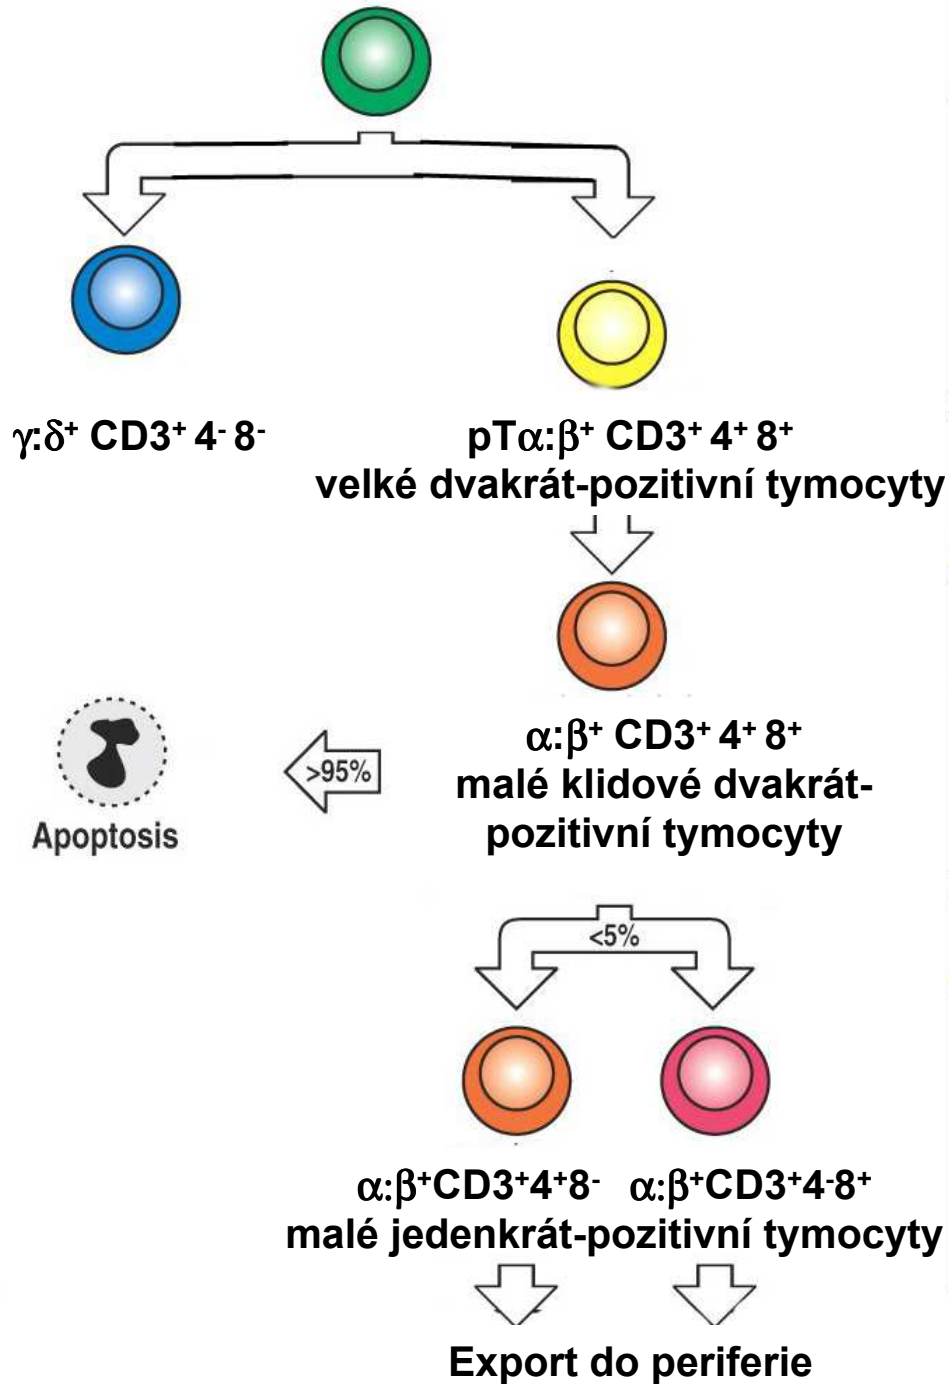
$\gamma$:$\delta^+$ CD3$^+$ 4$^-$ 8$^-$

pT$\alpha$:$\beta^+$ CD3$^+$ 4$^+$ 8$^+$
velké dvakrát-pozitivní tymocyty

Apoptosis

>95%

$\alpha$:$\beta^+$ CD3$^+$ 4$^+$ 8$^+$
malé klidové dvakrát-pozitivní tymocyty

<5%

$\alpha$:$\beta^+$CD3$^+$4$^+$8$^-$ $\alpha$:$\beta^+$CD3$^+$4$^-$8$^+$
malé jedenkrát-pozitivní tymocyty

Export do periferie